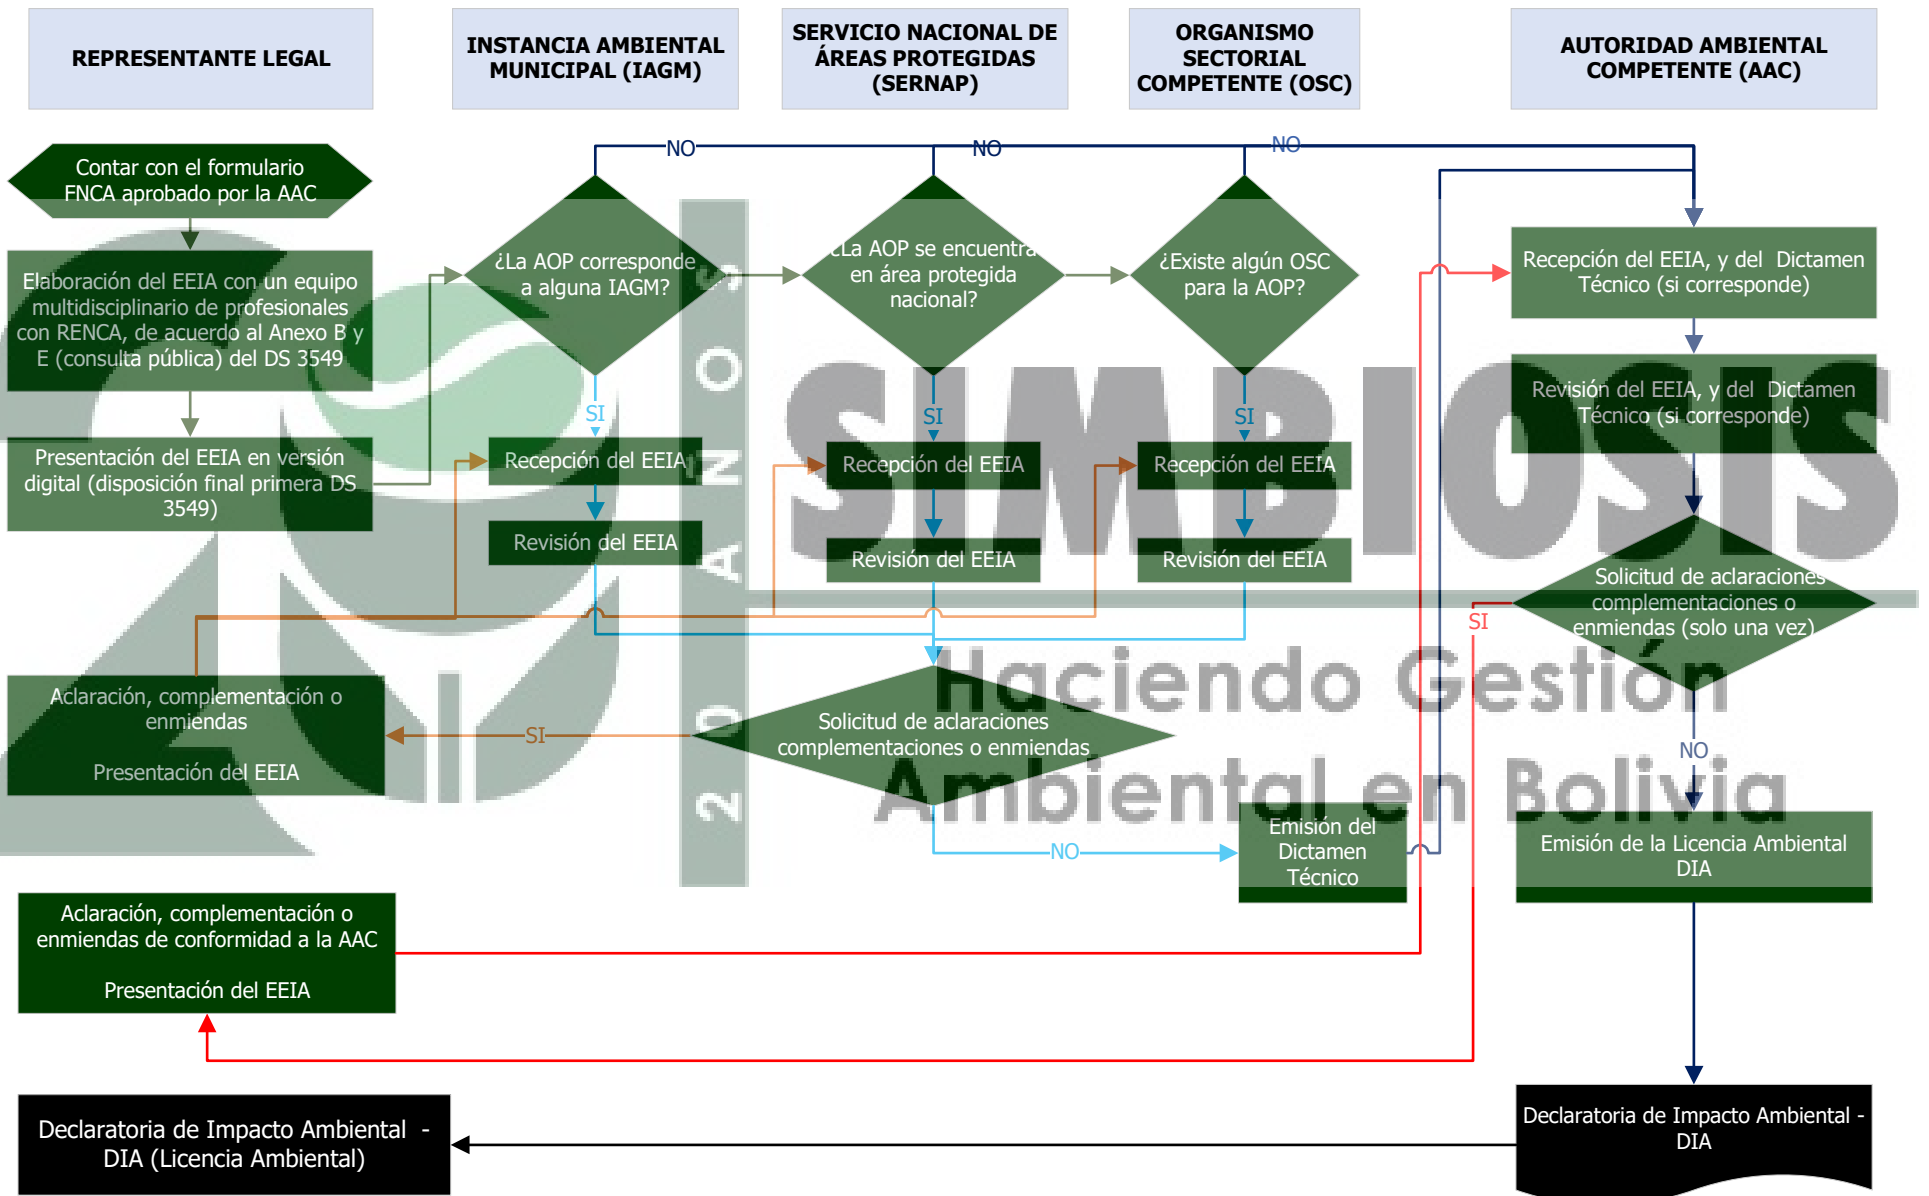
REPRESENTANTE LEGAL

INSTANCIA AMBIENTAL MUNICIPAL (IAGM)

SERVICIO NACIONAL DE ÁREAS PROTEGIDAS (SERNAP)

ORGANISMO SECTORIAL COMPETENTE (OSC)

AUTORIDAD AMBIENTAL COMPETENTE (AAC)

Contar con el formulario FNCA aprobado por la AAC

Elaboración del EEIA con un equipo multidisciplinario de profesionales con RENCA, de acuerdo al Anexo B y E (consulta pública) del DS 3549

Presentación del EEIA en versión digital (disposición final primera DS 3549)

NO

NO

NO

¿La AOP corresponde a alguna IAGM?

¿La AOP se encuentra en área protegida nacional?

¿Existe algún OSC para la AOP?

SI

SI

SI

Recepción del EEIA

Revisión del EEIA

Recepción del EEIA

Revisión del EEIA

Recepción del EEIA

Revisión del EEIA

Recepción del EEIA, y del Dictamen Técnico (si corresponde)

Revisión del EEIA, y del Dictamen Técnico (si corresponde)

Solicitud de aclaraciones complementaciones o enmiendas (solo una vez)

SI

NO

Emisión de la Licencia Ambiental DIA

Aclaración, complementación o enmiendas

Presentación del EEIA

SI

Solicitud de aclaraciones complementaciones o enmiendas

NO

Emisión del Dictamen Técnico

Aclaración, complementación o enmiendas de conformidad a la AAC

Presentación del EEIA

Declaratoria de Impacto Ambiental - DIA (Licencia Ambiental)

Declaratoria de Impacto Ambiental - DIA

20 AÑOS

SIMBIOSIS

Haciendo Gestión Ambiental en Bolivia